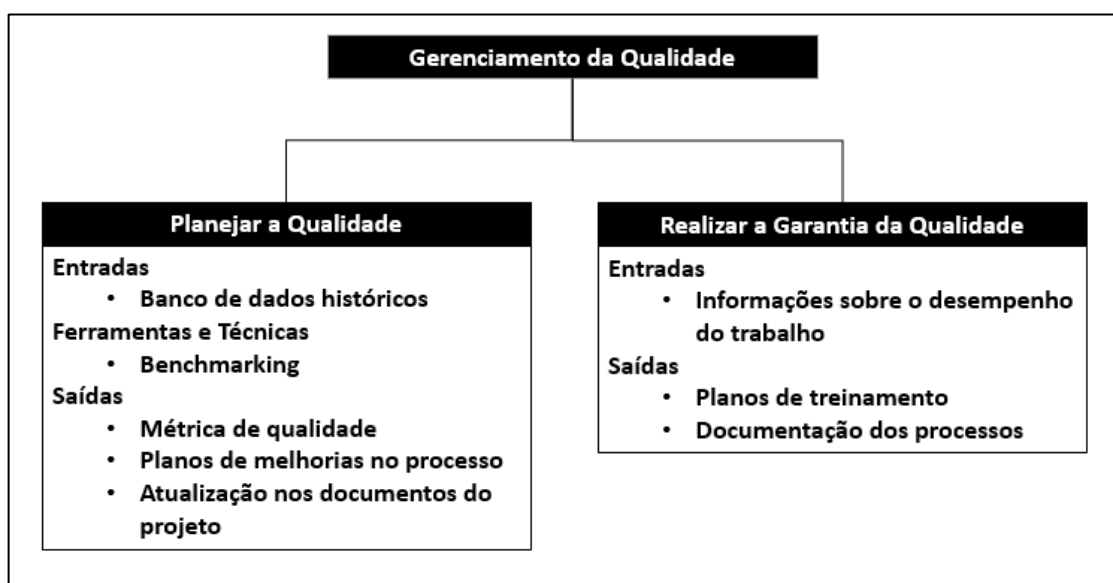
Gerenciamento da Qualidade

Planejar a Qualidade

Entradas
- Banco de dados históricos

Ferramentas e Técnicas
- Benchmarking

Saídas
- Métrica de qualidade
- Planos de melhorias no processo
- Atualização nos documentos do projeto

Realizar a Garantia da Qualidade

Entradas
- Informações sobre o desempenho do trabalho

Saídas
- Planos de treinamento
- Documentação dos processos